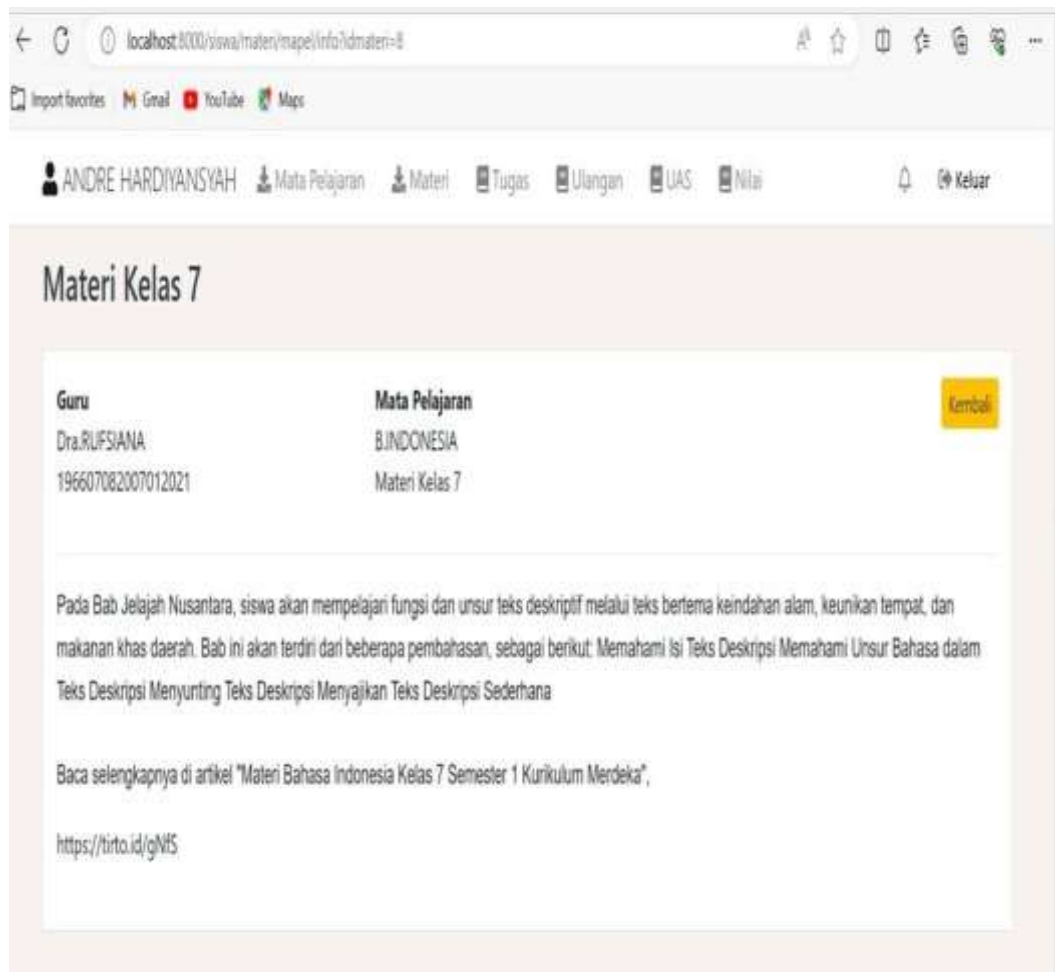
localhost:8000/siswa/materi/mapel/info?idmateri=8

Import favorites Gmail YouTube Maps

ANDRE HARDIYANSYAH Mata Pelajaran Materi Tugas Ulangan UAS Nilai Keluar

Materi Kelas 7

Guru
Dra.RUFSIANA
196607082007012021

Mata Pelajaran
B.INDONESIA
Materi Kelas 7

Kembali

Pada Bab Jelajah Nusantara, siswa akan mempelajari fungsi dan unsur teks deskriptif melalui teks bertema keindahan alam, keunikan tempat, dan makanan khas daerah. Bab ini akan terdiri dari beberapa pembahasan, sebagai berikut: Memahami Isi Teks Deskripsi Memahami Unsur Bahasa dalam Teks Deskripsi Menyunting Teks Deskripsi Menyajikan Teks Deskripsi Sederhana

Baca selengkapnya di artikel "Materi Bahasa Indonesia Kelas 7 Semester 1 Kurikulum Merdeka",

https://tirto.id/gNfS